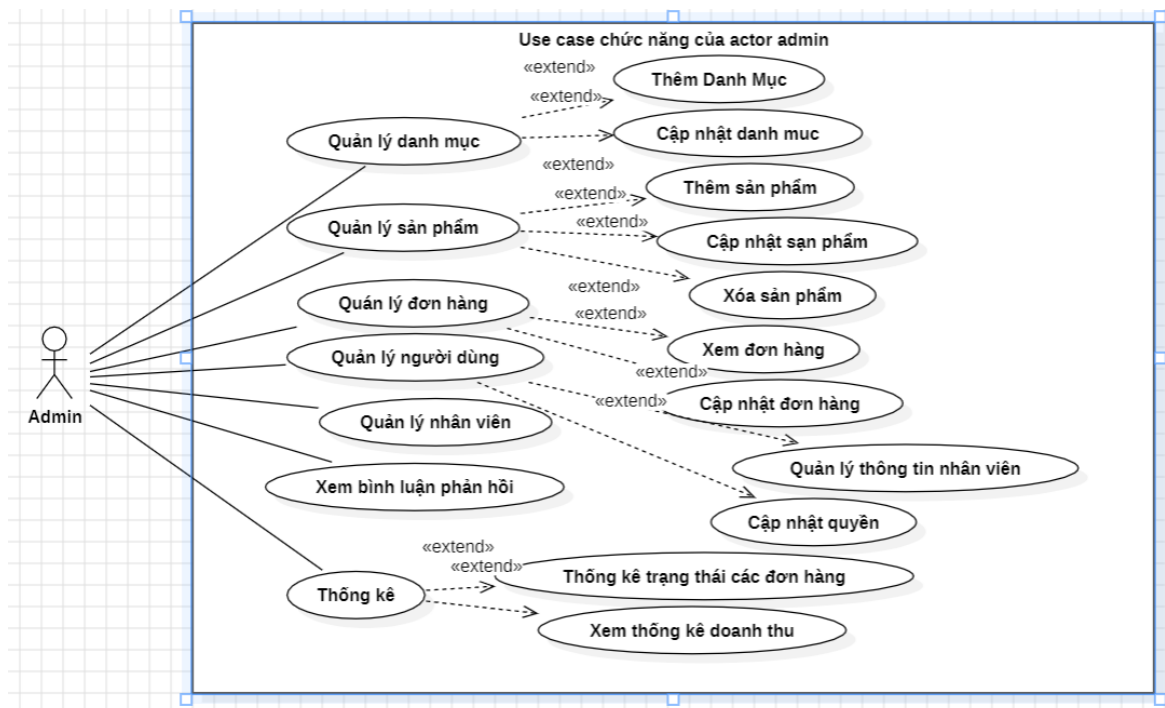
Use case chức năng của actor admin

«extend»

«extend»

Thêm Danh Mục

Quản lý danh mục

Cập nhật danh muc

«extend»

«extend»

Thêm sản phẩm

«extend»

Quản lý sản phẩm

Cập nhật sạn phẩm

«extend»

Xóa sản phẩm

Quản lý đơn hàng

«extend»

Xem đơn hàng

Quản lý người dùng

«extend»

«extend»

Cập nhật đơn hàng

Admin

Quản lý nhân viên

Quản lý thông tin nhân viên

Xem bình luận phản hồi

Cập nhật quyền

«extend»

«extend»

Thống kê trạng thái các đơn hàng

Thống kê

Xem thống kê doanh thu